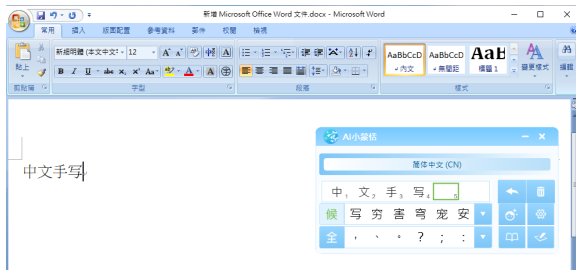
新增 Microsoft Office Word 文件.docx - Microsoft Word

常用 插入 版面配置 參考資料 郵件 校閱 檢視

貼上

新細明體 (本文中文字 12 A A Aa

B I U abe x₂ x² Aa A A

AaBbCcD ↵內文

AaBbCcD ↵無間距

AaB 標題 1

變更樣式

剪貼簿 字型 段落 樣式

中文手写

AI小蛙练 – ×

简体中文 (CN)

中 1 文 2 手 3 写 4 5

候 写 穷 害 弯 宠 安

全 ， 、 。 ？ ： ；